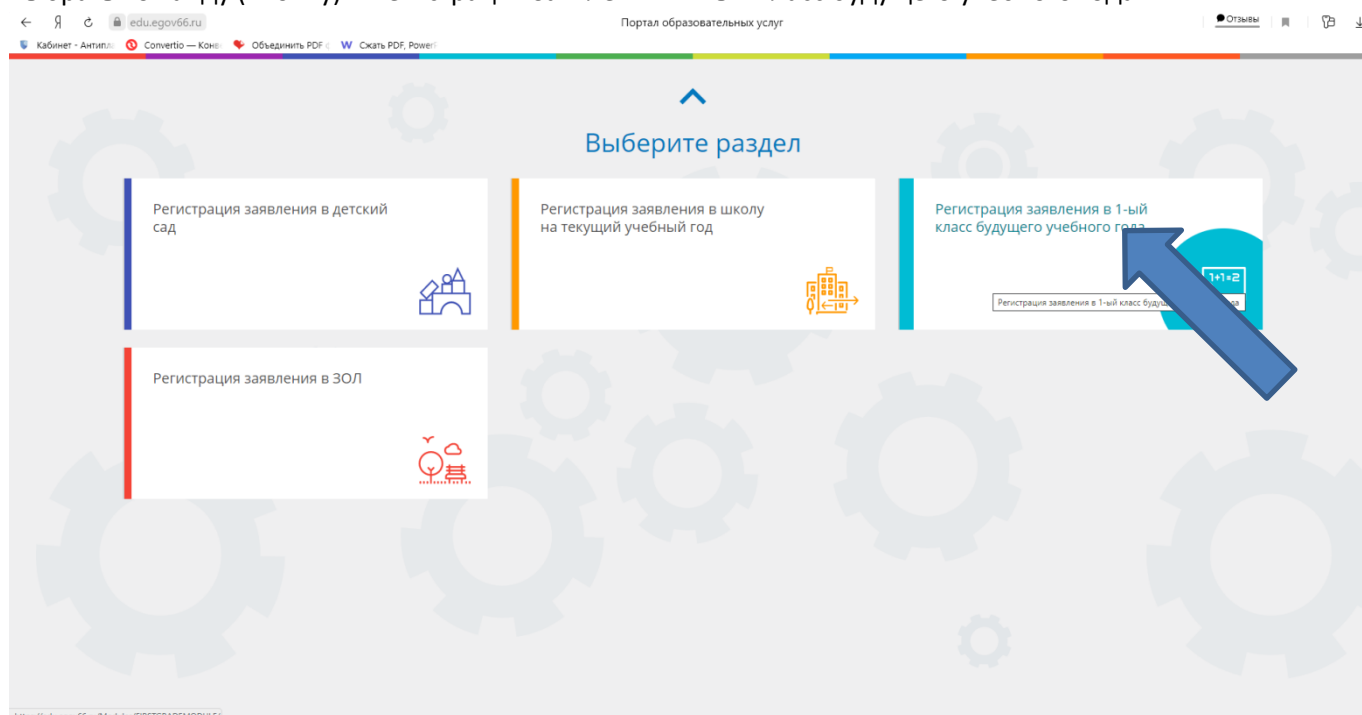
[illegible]

Я edu.egov66.ru Портал образовательных услуг Отзывы

Кабинет - Антипл Convertio — Кон Объединить PDF Сжать PDF, Power

Выберите раздел

Регистрация заявления в детский сад

Регистрация заявления в школу на текущий учебный год

Регистрация заявления в 1-ый класс будущего учебного го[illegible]

1+1=2

Регистрация заявления в 1-ый класс будущ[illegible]

Регистрация заявления в ЗОЛ

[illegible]